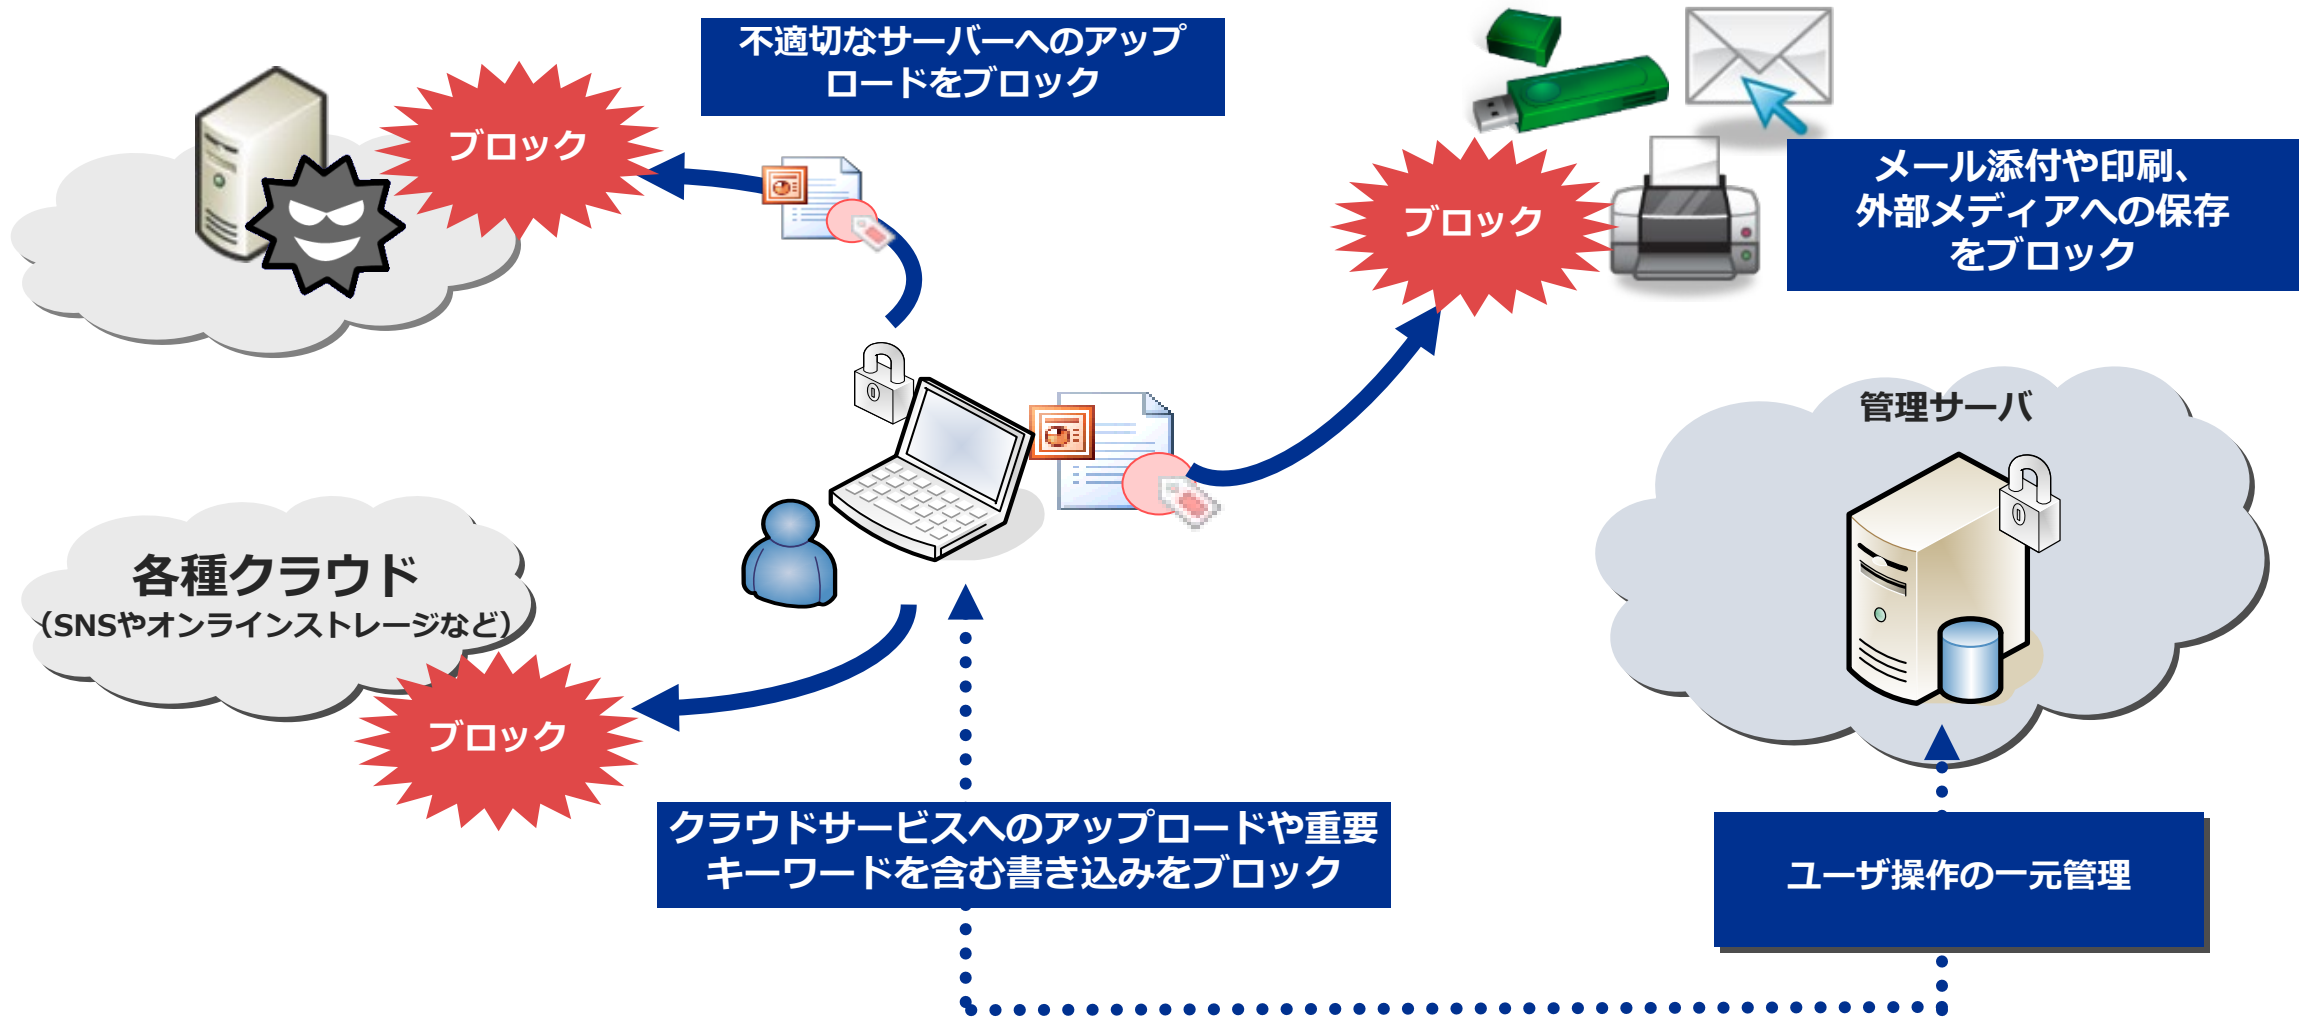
不適切なサーバーへのアップロードをブロック

ブロック

メール添付や印刷、外部メディアへの保存をブロック

ブロック

管理サーバ

各種クラウド
（SNSやオンラインストレージなど）

ブロック

クラウドサービスへのアップロードや重要キーワードを含む書き込みをブロック

ユーザ操作の一元管理